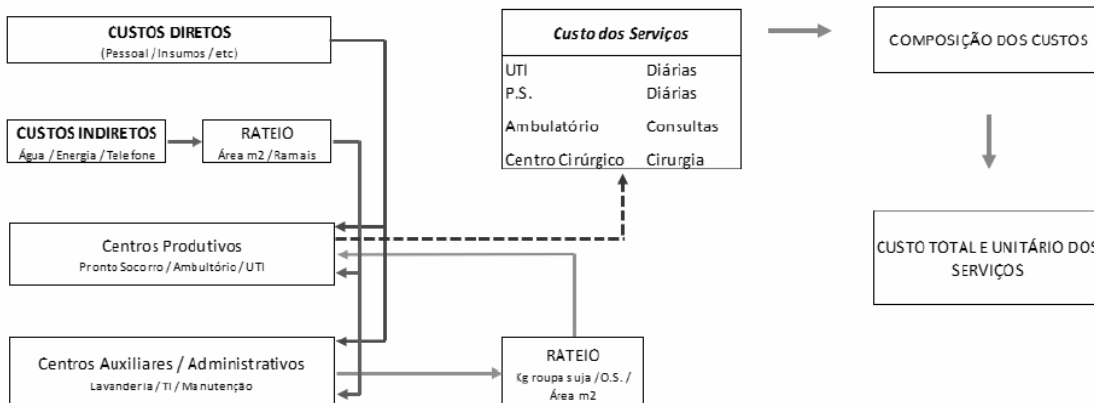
CUSTOS DIRETOS
(Pessoal / Insumos / etc)

CUSTOS INDIRETOS
Água / Energia / Telefone

RATEIO
Área m2 / Ramais

Centros Produtivos
Pronto Socorro / Ambultório / UTI

Centros Auxiliares / Administrativos
Lavanderia / TI / Manutenção

RATEIO
Kg roupa suja / O.S. / Área m2

Custo dos Serviços

| | |
|---|---|
| UTI | Diárias |
| P.S. | Diárias |
| Ambulatório | Consultas |
| Centro Cirúrgico | Cirurgia |

COMPOSIÇÃO DOS CUSTOS

CUSTO TOTAL E UNITÁRIO DOS SERVIÇOS